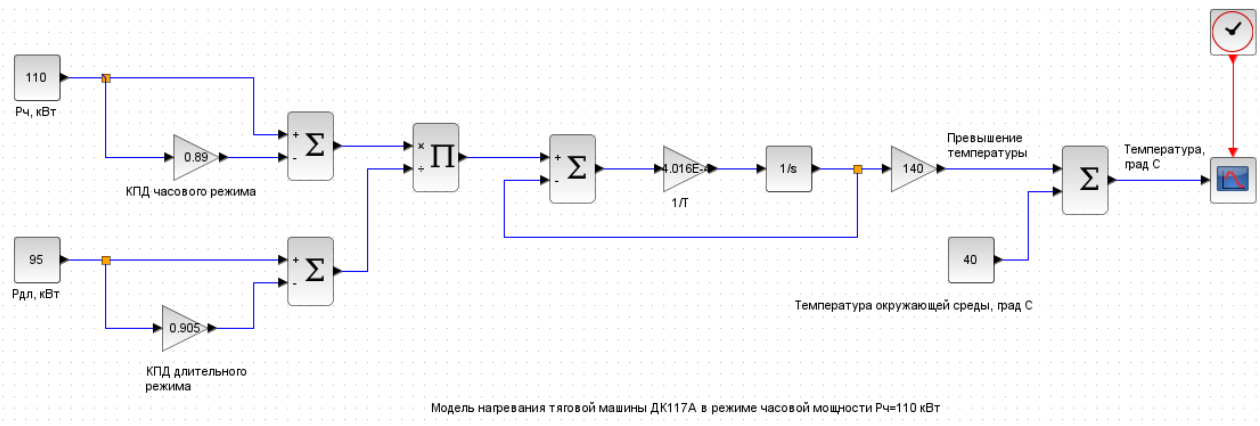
110

Рч, кВт

0.89

КПД часового режима

+
-
$\Sigma$

×
÷
$\Pi$

+
-
$\Sigma$

4.016E-4

1/T

1/s

140

Превышение температуры

$\Sigma$

Температура, град С

95

Рдл, кВт

0.905

КПД длительного режима

+
-
$\Sigma$

40

Температура окружающей среды, град С

Модель нагревания тяговой машины ДК117А в режиме часовой мощности Рч=110 кВт